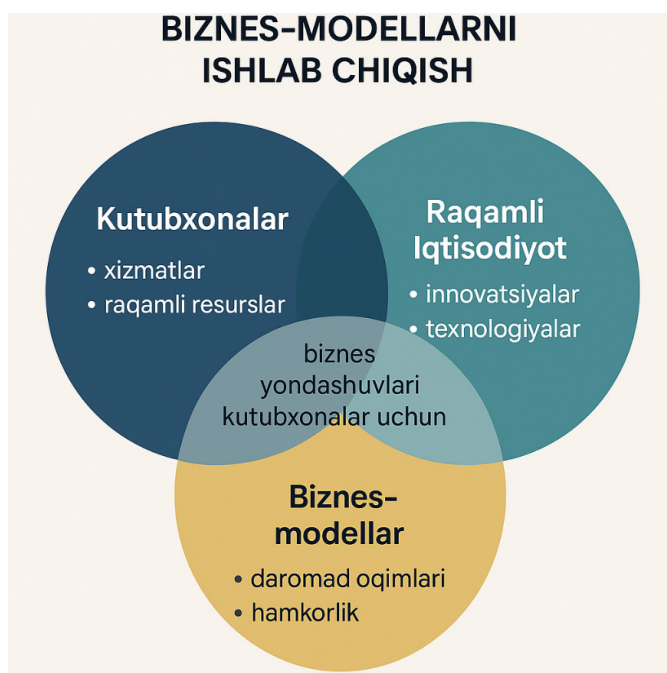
BIZNES-MODELLARNI ISHLAB CHIQISH

Kutubxonalar
• xizmatlar
• raqamli resurslar

Raqamli Iqtisodiyot
• innovatsiyalar
• texnologiyalar

biznes yondashuvlari kutubxonalar uchun

Biznes-modellar
• daromad oqimlari
• hamkorlik